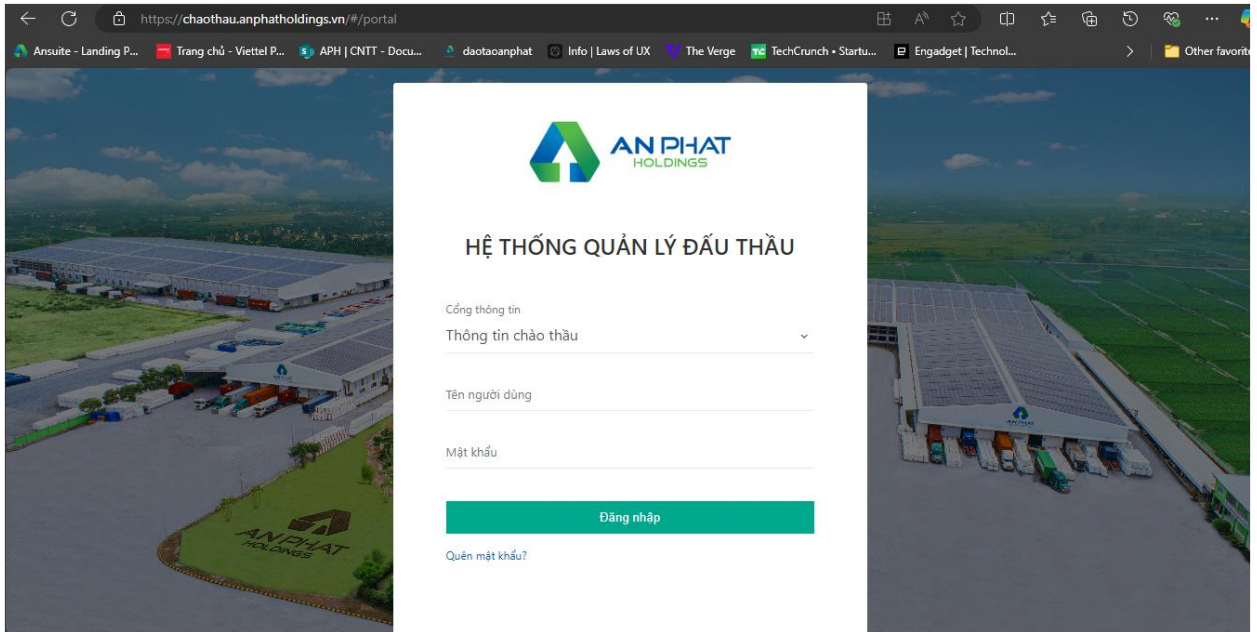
https://chaothau.anphatholdings.vn/#/portal

Ansuite - Landing P... Trang chủ - Viettel P... APH | CNTT - Docu... daotaoanphat Info | Laws of UX The Verge TechCrunch • Startu... Engadget | Technol... Other favorite

AN PHAT HOLDINGS

HỆ THỐNG QUẢN LÝ ĐẤU THẦU

Cổng thông tin
Thông tin chào thầu

Tên người dùng

Mật khẩu

Đăng nhập

Quên mật khẩu?

AN PHAT HOLDINGS